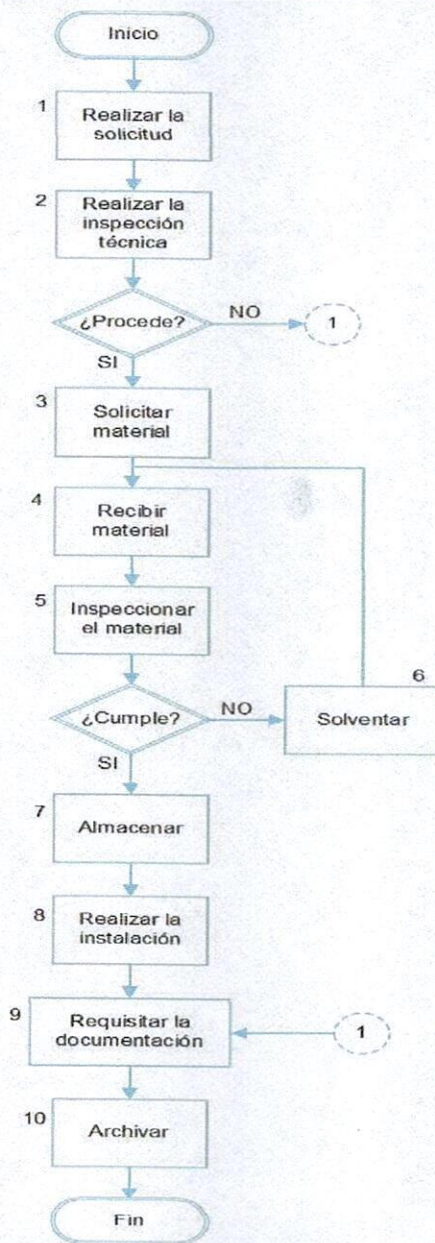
Inicio

1 Realizar la solicitud

2 Realizar la inspección técnica

¿Procede?

NO

1

SI

3 Solicitar material

4 Recibir material

5 Inspeccionar el material

¿Cumple?

NO

6 Solventar

SI

7 Almacenar

8 Realizar la instalación

9 Requisitar la documentación

1

10 Archivar

Fin